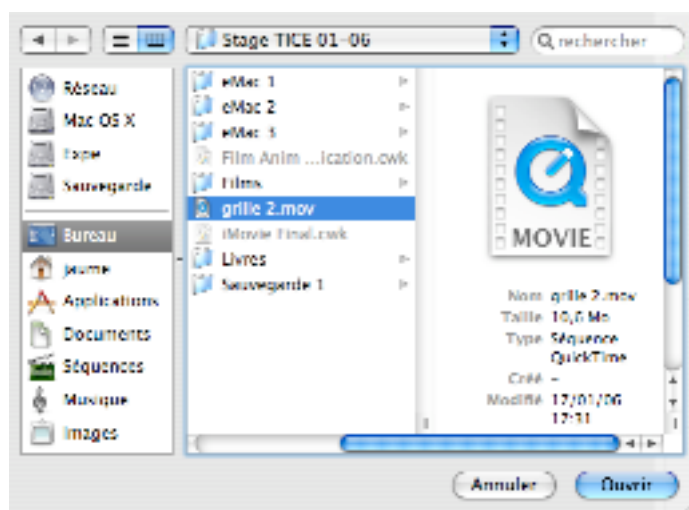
Stage TICE 01-06

rechercher

Réseau
Mac OS X
Expo
Sauvegarde
Bureau
jaume
Applications
Documents
Séquences
Musique
Images

eMac 1
eMac 2
eMac 3
Film Anim ...ication.cwk
Films
grille 2.mov
iMovie Final.cwk
Livres
Sauvegarde 1

MOVIE

Nom grille 2.mov
Taille 10,6 Mo
Type Séquence QuickTime
Créé –
Modifié 17/01/06 17:31

Annuler
Ouvrir